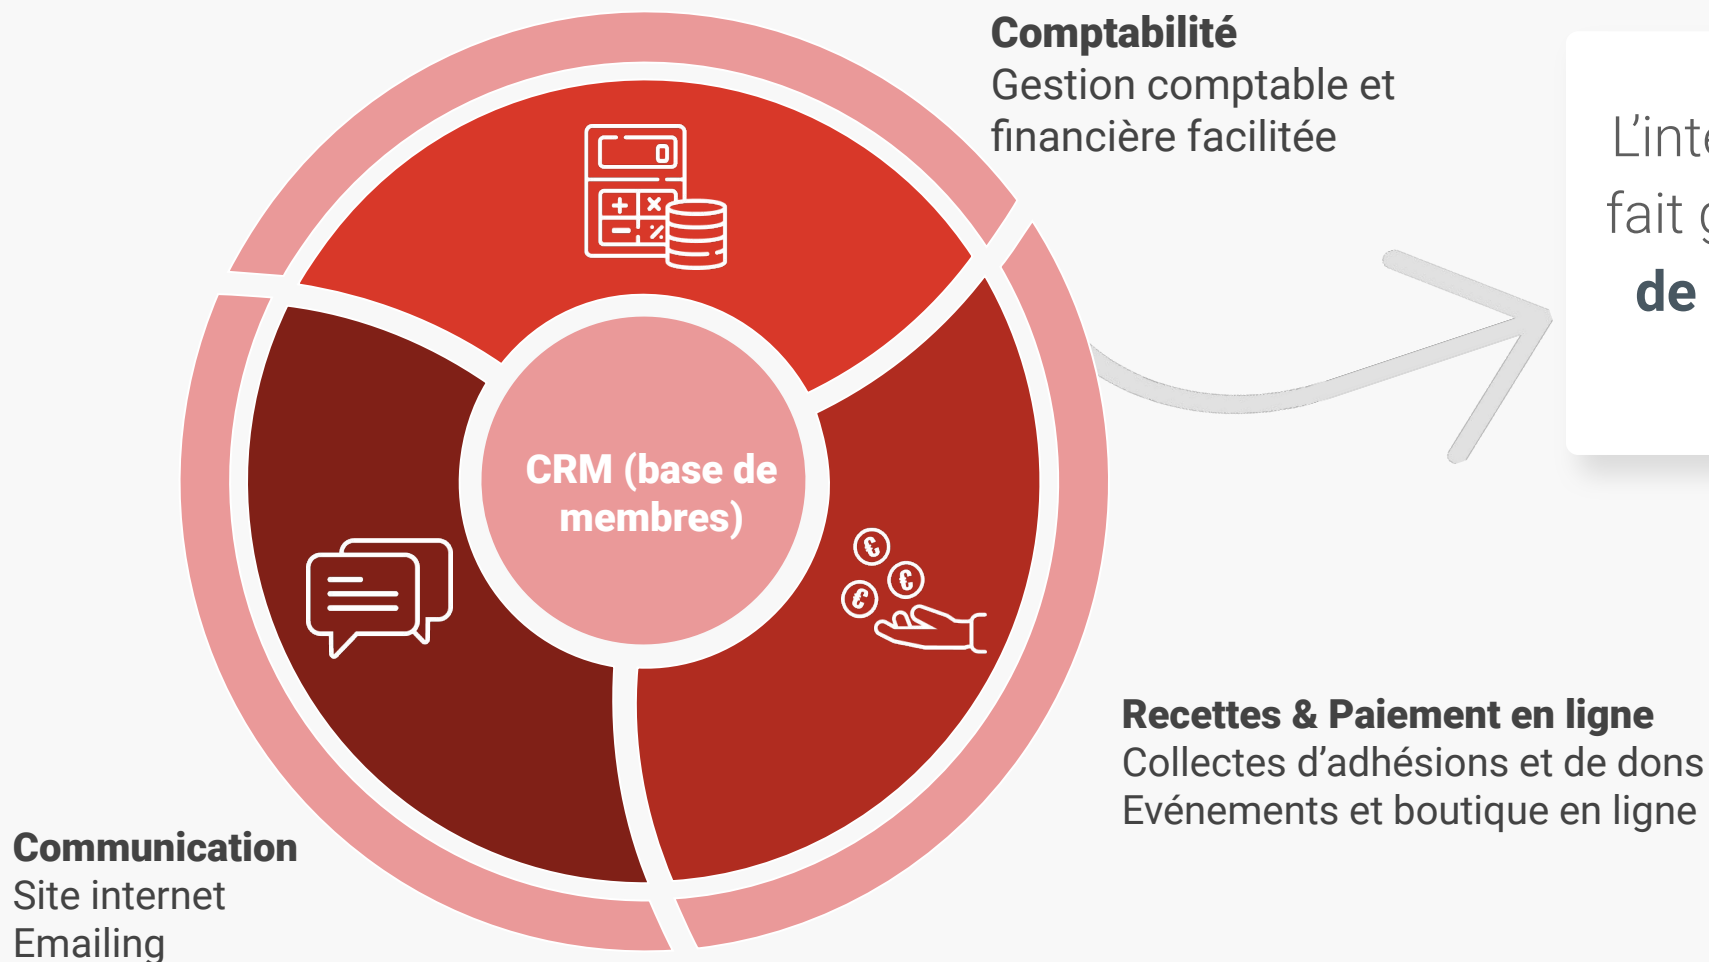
Comptabilité
Gestion comptable et financière facilitée

L'int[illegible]
fait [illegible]
de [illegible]

CRM (base de membres)

Recettes & Paiement en ligne
Collectes d'adhésions et de dons
Evénements et boutique en ligne

Communication
Site internet
Emailing